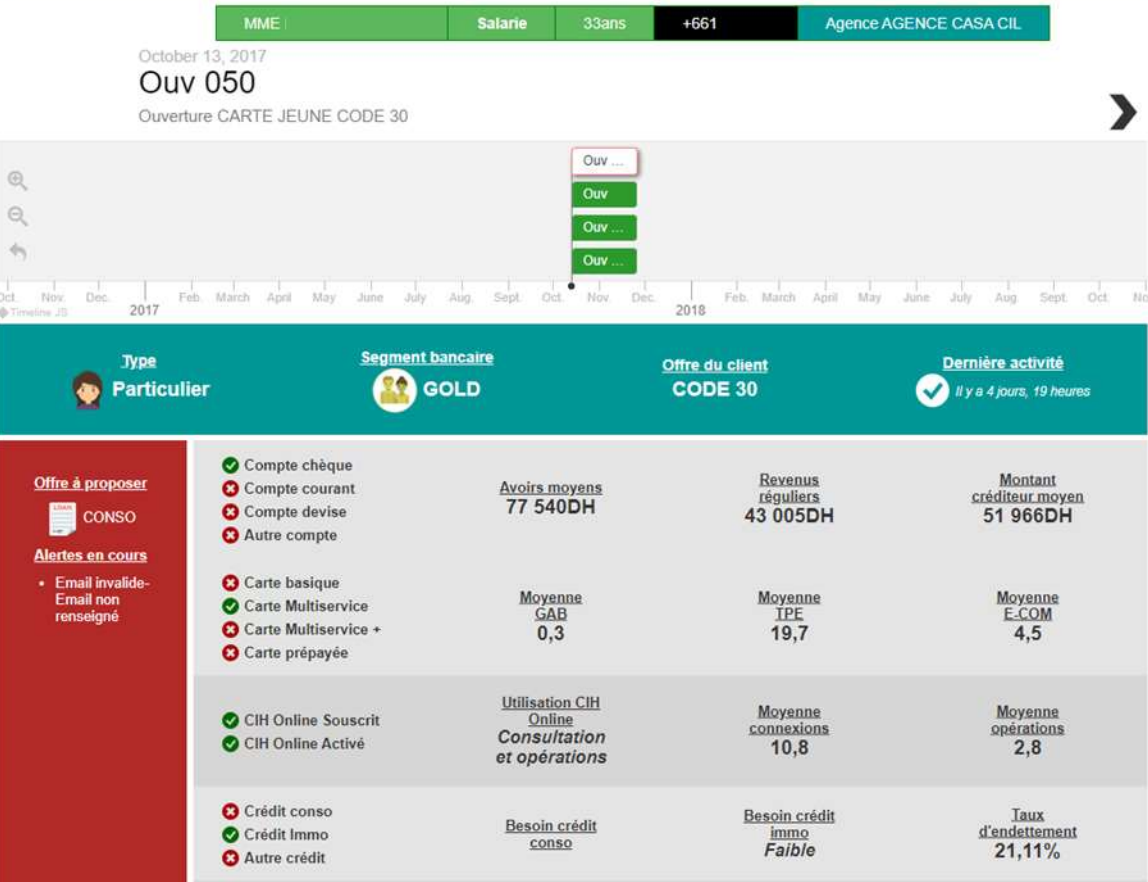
MME | Salarie | 33ans | +661 | Agence AGENCE CASA CIL

October 13, 2017
Ouv 050
Ouverture CARTE JEUNE CODE 30

Ouv ...
Ouv
Ouv ...
Ouv ...

Oct. Nov. Dec. 2017 Feb. March April May June July Aug. Sept. Oct. Nov. Dec. 2018 Feb. March April May June July Aug. Sept. Oct. No
Timeline JS

Type
Particulier

Segment bancaire
GOLD

Offre du client
CODE 30

Dernière activité
Il y a 4 jours, 19 heures

Offre à proposer
LOAN
CONSO

Alertes en cours
• Email invalide-Email non renseigné

Compte chèque
Compte courant
Compte devise
Autre compte

Avoirs moyens
77 540DH

Revenus réguliers
43 005DH

Montant créditeur moyen
51 966DH

Carte basique
Carte Multiservice
Carte Multiservice +
Carte prépayée

Moyenne GAB
0,3

Moyenne TPE
19,7

Moyenne E-COM
4,5

CIH Online Souscrit
CIH Online Activé

Utilisation CIH Online
Consultation et opérations

Moyenne connexions
10,8

Moyenne opérations
2,8

Crédit conso
Crédit Immo
Autre crédit

Besoin crédit conso

Besoin crédit immo
Faible

Taux d'endettement
21,11%